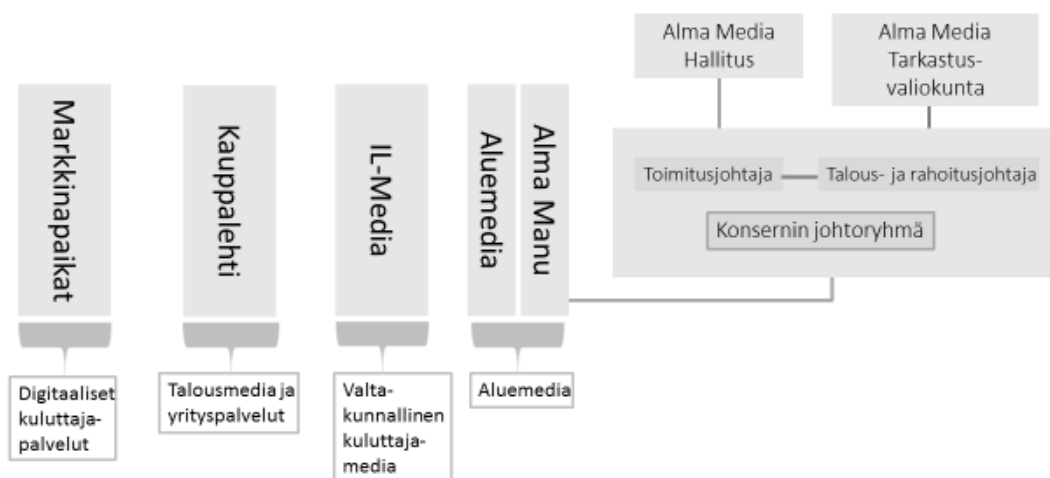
Alma Media Hallitus

Alma Media Tarkastusvaliokunta

Toimitusjohtaja

Talous- ja rahoitusjohtaja

Konsernin johtoryhmä

Markkinapaikat

Kauppalehti

IL-Media

Aluemedia

Alma Manu

Digitaaliset kuluttajapalvelut

Talousmedia ja yrityspalvelut

Valtakunnallinen kuluttajamedia

Aluemedia